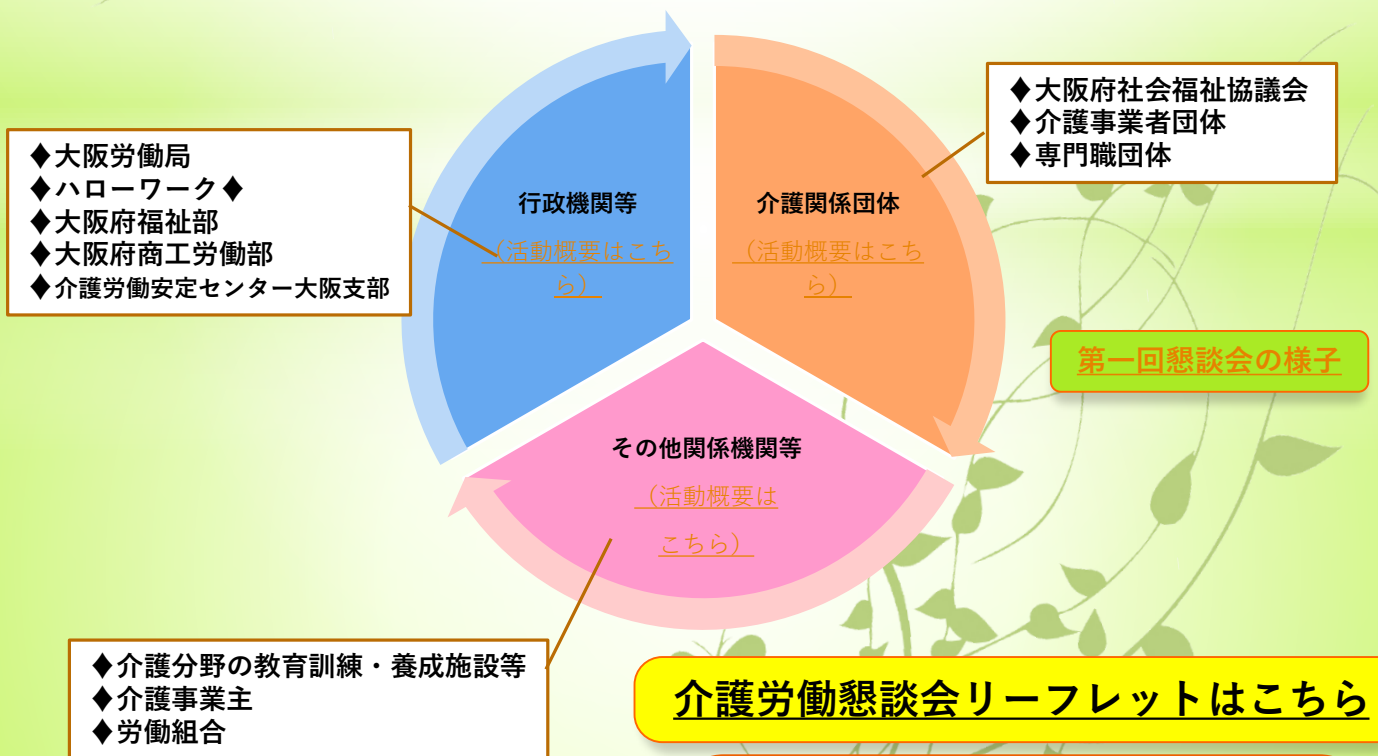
♦大阪労働局
♦ハローワーク♦
♦大阪府福祉部
♦大阪府商工労働部
♦介護労働安定センター大阪支部

行政機関等
（活動概要はこちら）

介護関係団体
（活動概要はこちら）

♦大阪府社会福祉協議会
♦介護事業者団体
♦専門職団体

第一回懇談会の様子

その他関係機関等
（活動概要はこちら）

♦介護分野の教育訓練・養成施設等
♦介護事業主
♦労働組合

介護労働懇談会リーフレットはこちら